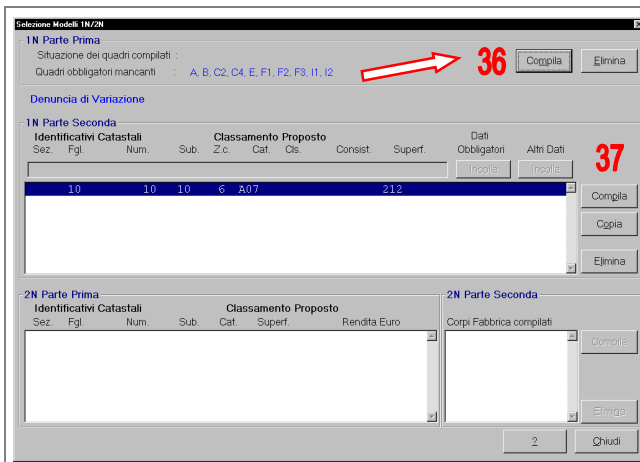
Selezione Modelli 1N/2N

1N Parte Prima
Situazione dei quadri compilati :
Quadri obbligatori mancanti : A, B, C2, C4, E, F1, F2, F3, I1, I2

36

Compila
Elimina

Denuncia di Variazione

1N Parte Seconda
Identificativi Catastali
Sez. Fgl. Num. Sub.
Classamento Proposto
Z.c. Cat. Cls. Consist. Superf.
Dati Obbligatori
Altri Dati
Incolla
Incolla

37

10 10 10 6 A07 212

Compila
Copia
Elimina

2N Parte Prima
Identificativi Catastali
Sez. Fgl. Num. Sub.
Classamento Proposto
Cat. Superf. Rendita Euro

2N Parte Seconda
Corpi Fabbrica compilati

Compila
Elimina

?
Chiudi